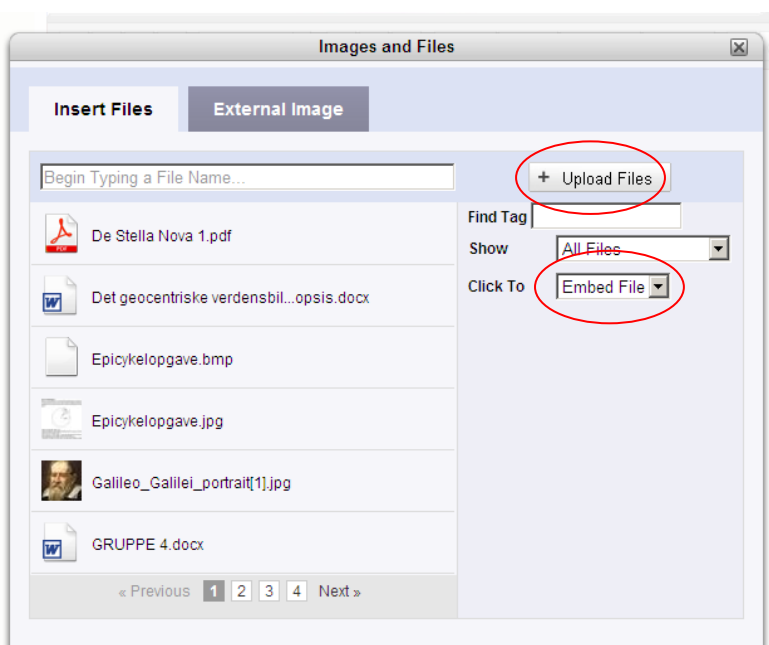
Images and Files

Insert Files

External Image

Begin Typing a File Name...

+ Upload Files

PDF

De Stella Nova 1.pdf

W

Det geocentriske verdensbil...opsis.docx

Epicykelopgave.bmp

Epicykelopgave.jpg

Galileo_Galilei_portrait[1].jpg

W

GRUPPE 4.docx

« Previous 1 2 3 4 Next »

Find Tag

Show All Files

Click To Embed File